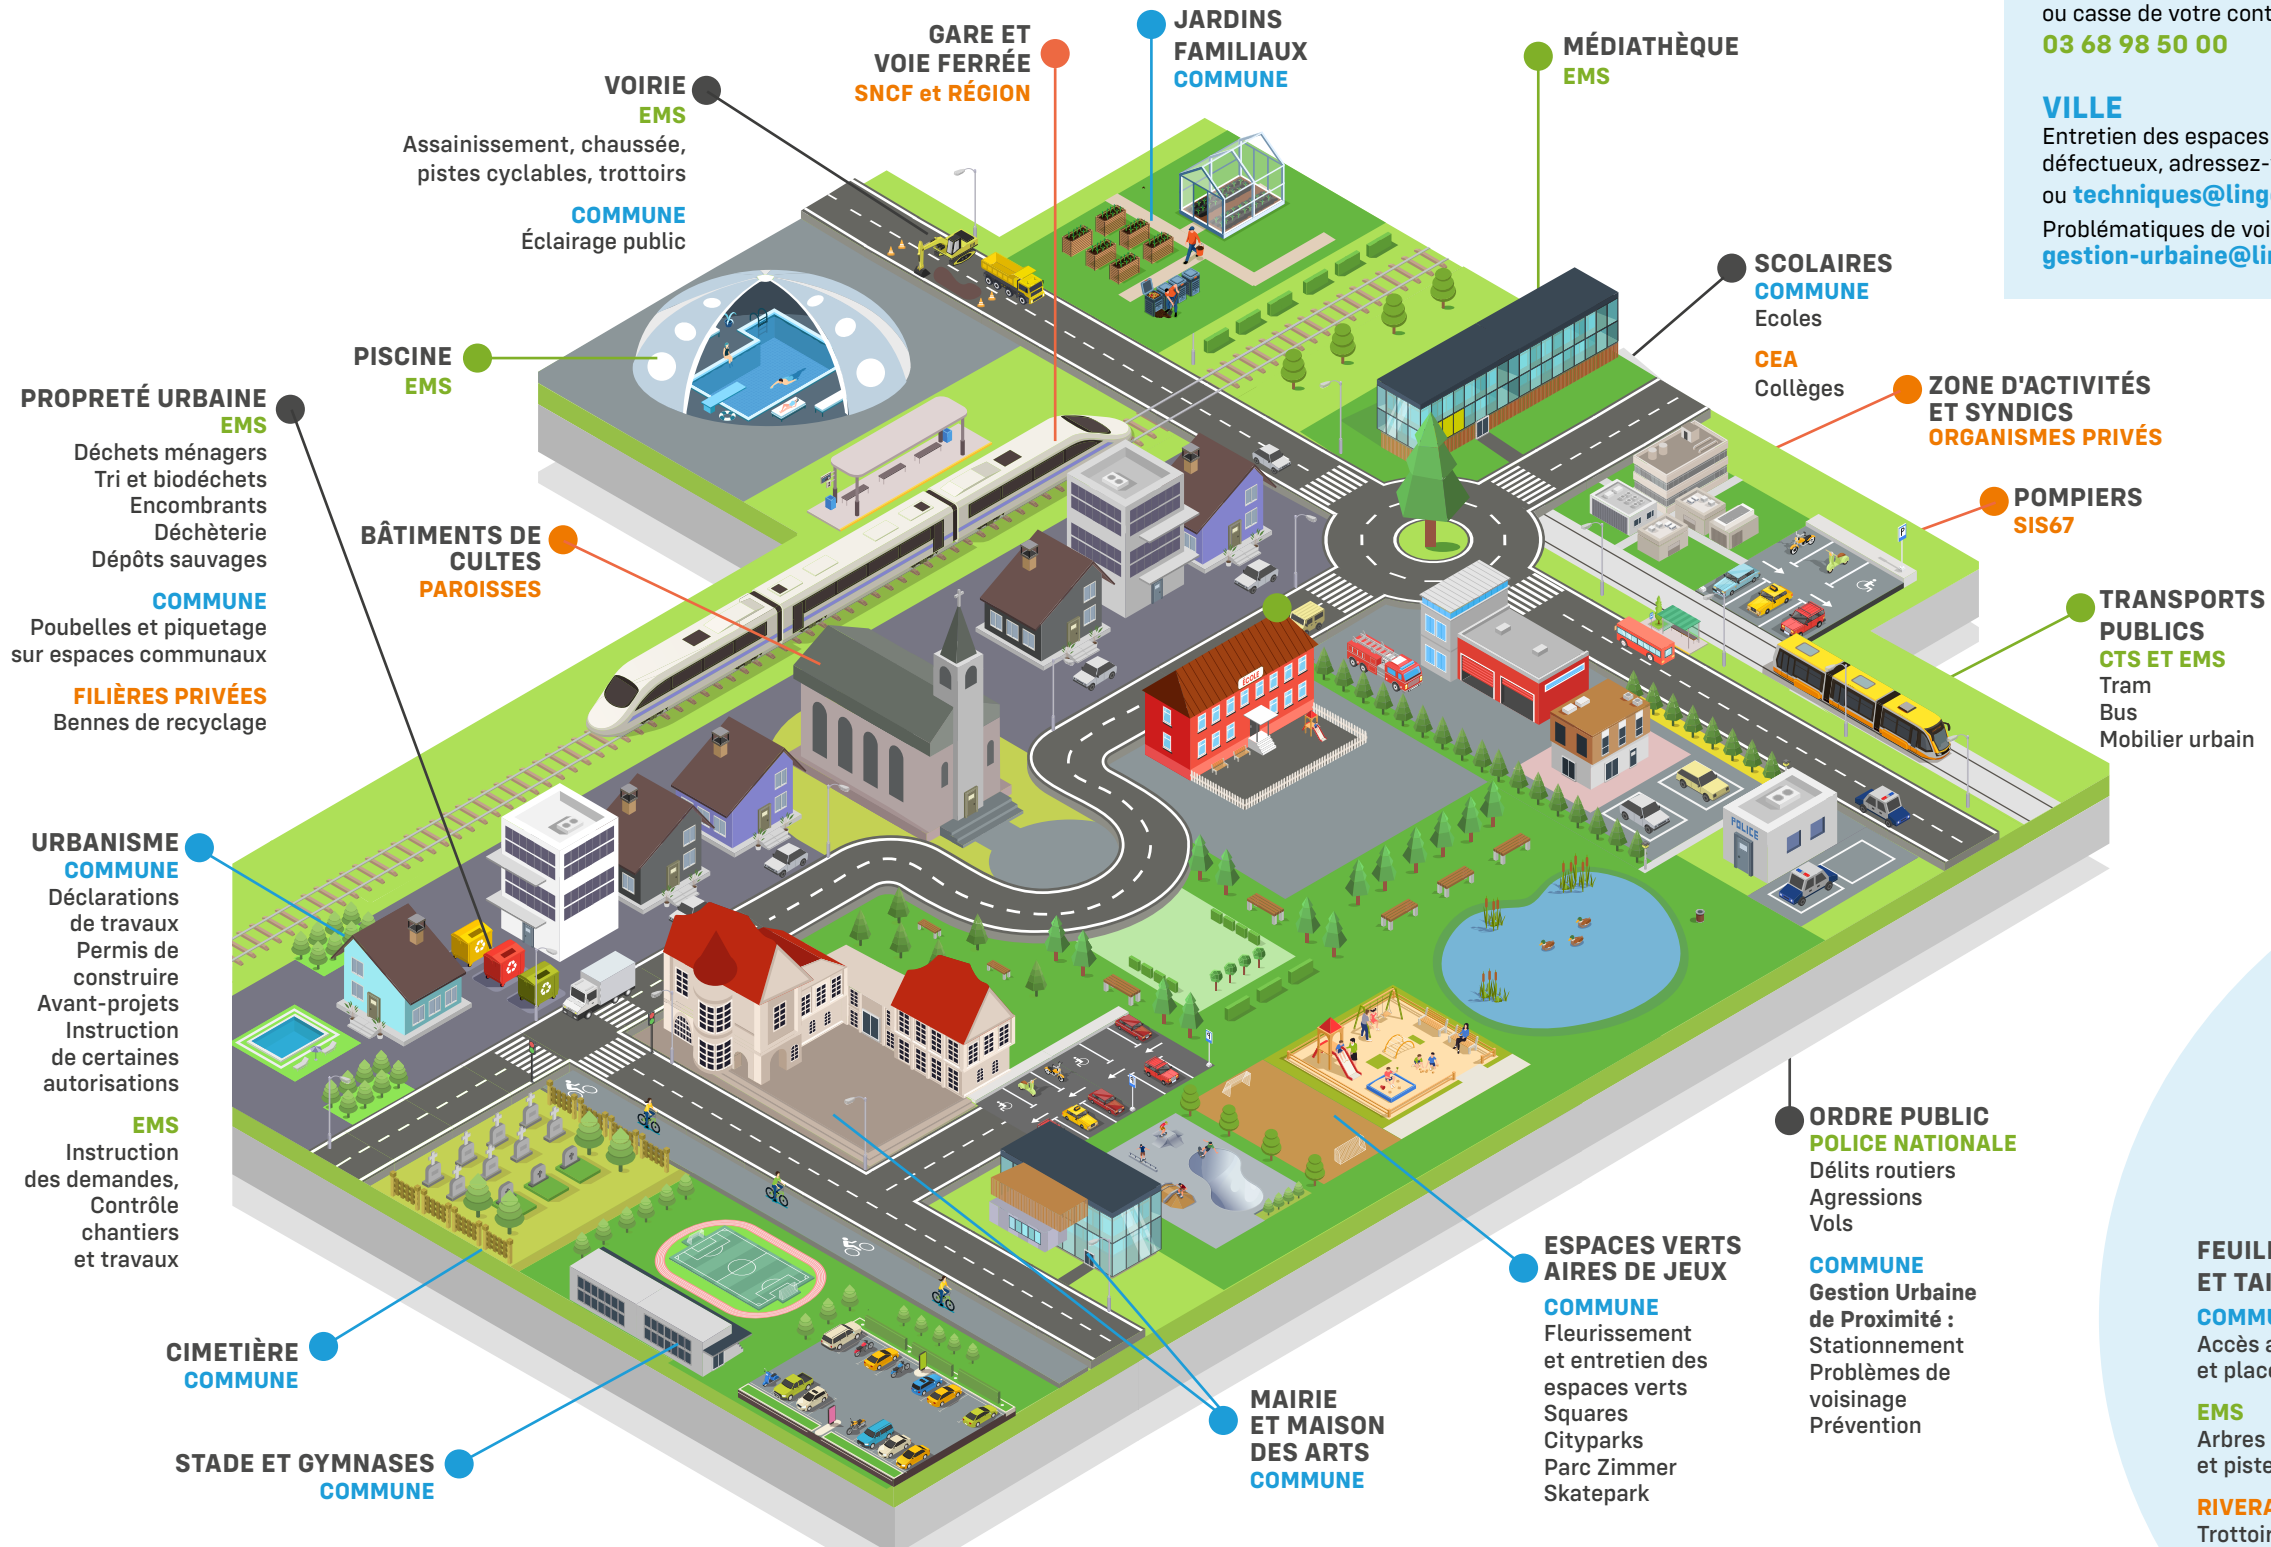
ou casse de votre cont
03 68 98 50 00

VILLE
Entretien des espaces
défectueux, adressez-
ou techniques@ling
Problématiques de voi
gestion-urbaine@li

VOIRIE
EMS
Assainissement, chaussée, pistes cyclables, trottoirs
COMMUNE
Éclairage public

GARE ET VOIE FERRÉE
SNCF et RÉGION

JARDINS FAMILIAUX
COMMUNE

MÉDIATHÈQUE
EMS

SCOLAIRES
COMMUNE
Ecoles
CEA
Collèges

ZONE D'ACTIVITÉS ET SYNDICS
ORGANISMES PRIVÉS

POMPIERS
SIS67

TRANSPORTS PUBLICS
CTS ET EMS
Tram
Bus
Mobilier urbain

PISCINE
EMS

PROPRETÉ URBAINE
EMS
Déchets ménagers
Tri et biodéchets
Encombrants
Déchèterie
Dépôts sauvages
COMMUNE
Poubelles et piquetage sur espaces communaux
FILIÈRES PRIVÉES
Bennes de recyclage

BÂTIMENTS DE CULTES
PAROISSES

URBANISME
COMMUNE
Déclarations de travaux
Permis de construire
Avant-projets
Instruction de certaines autorisations
EMS
Instruction des demandes,
Contrôle chantiers et travaux

CIMETIÈRE
COMMUNE

STADE ET GYMNASES
COMMUNE

MAIRIE ET MAISON DES ARTS
COMMUNE

ESPACES VERTS AIRES DE JEUX
COMMUNE
Fleurissement et entretien des espaces verts
Squares
Cityparks
Parc Zimmer
Skatepark

ORDRE PUBLIC
POLICE NATIONALE
Délits routiers
Agressions
Vols
COMMUNE
Gestion Urbaine de Proximité :
Stationnement
Problèmes de voisinage
Prévention

FEUIL
ET TAI
COMM
Accès a
et plac
EMS
Arbres
et piste
RIVERA
Trottoir

ECOLE
POLICE